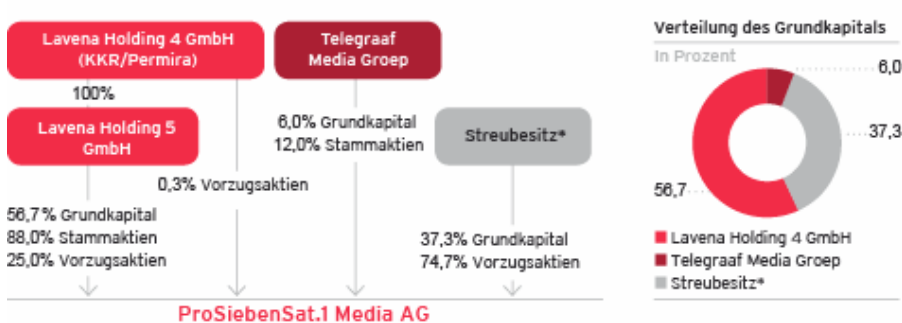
Lavena Holding 4 GmbH (KKR/Permira)

100%

Lavena Holding 5 GmbH

56,7 % Grundkapital
88,0% Stammaktien
25,0% Vorzugsaktien

0,3% Vorzugsaktien

Telegraaf Media Groep

6,0% Grundkapital
12,0% Stammaktien

Streubesitz*

37,3% Grundkapital
74,7% Vorzugsaktien

ProSiebenSat.1 Media AG

Verteilung des Grundkapitals

In Prozent

6,0

37,3

56,7

Lavena Holding 4 GmbH
Telegraaf Media Groep
Streubesitz*